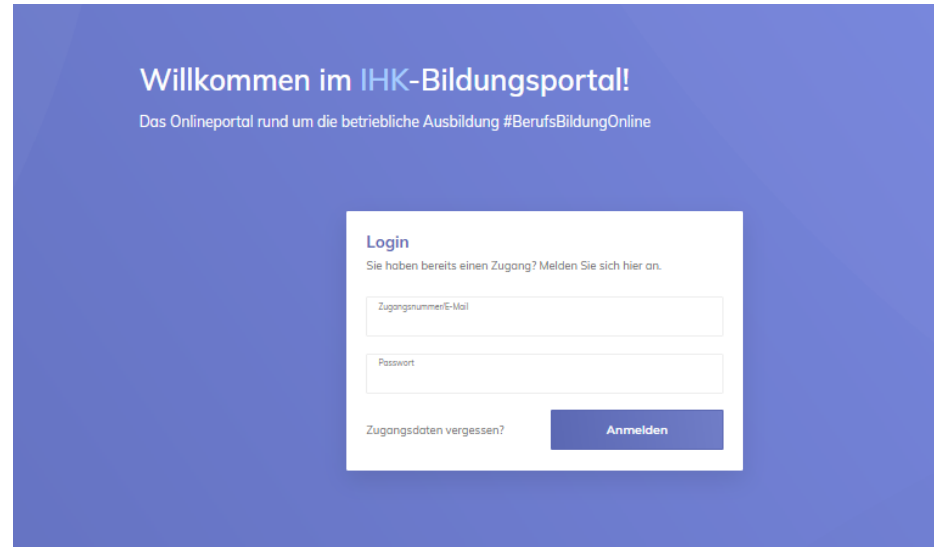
Willkommen im IHK-Bildungsportal!

Das Onlineportal rund um die betriebliche Ausbildung #BerufsBildungOnline

Login

Sie haben bereits einen Zugang? Melden Sie sich hier an.

Zugangsnummer/E-Mail

Passwort

Zugangsdaten vergessen?

Anmelden